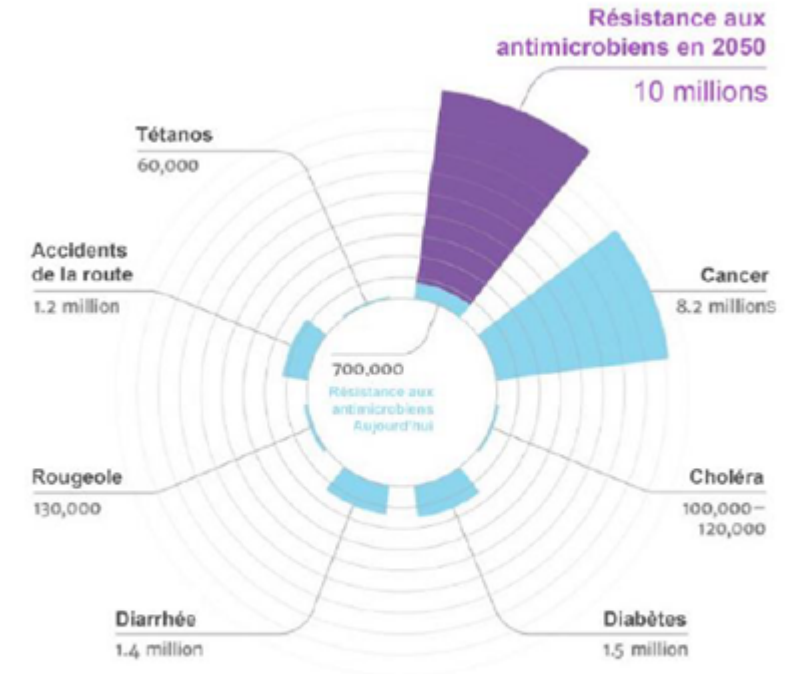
Résistance aux antimicrobiens en 2050

10 millions

Tétanos
60,000

Accidents de la route
1.2 million

Cancer
8.2 millions

700,000
Résistance aux antimicrobiens Aujourd'hui

Rougeole
130,000

Choléra
100,000–120,000

Diarrhée
1.4 million

Diabètes
1.5 million